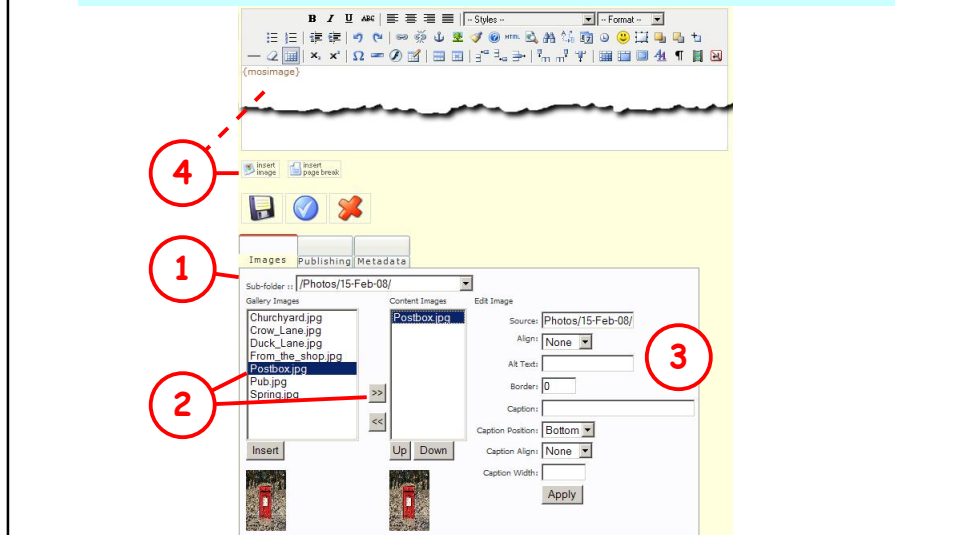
B I U ABC -- Styles -- -- Format --

HTML

{mosimage}

4

insert image insert page break

1

Images Publishing Metadata

Sub-folder :: /Photos/15-Feb-08/

Gallery Images

Churchyard.jpg
Crow_Lane.jpg
Duck_Lane.jpg
From_the_shop.jpg
Postbox.jpg
Pub.jpg
Spring.jpg

2

>>

<<

Insert

Content Images

Postbox.jpg

Up Down

Edit Image

Source: Photos/15-Feb-08/

Align: None

Alt Text:

Border: 0

Caption:

Caption Position: Bottom

Caption Align: None

Caption Width:

Apply

3